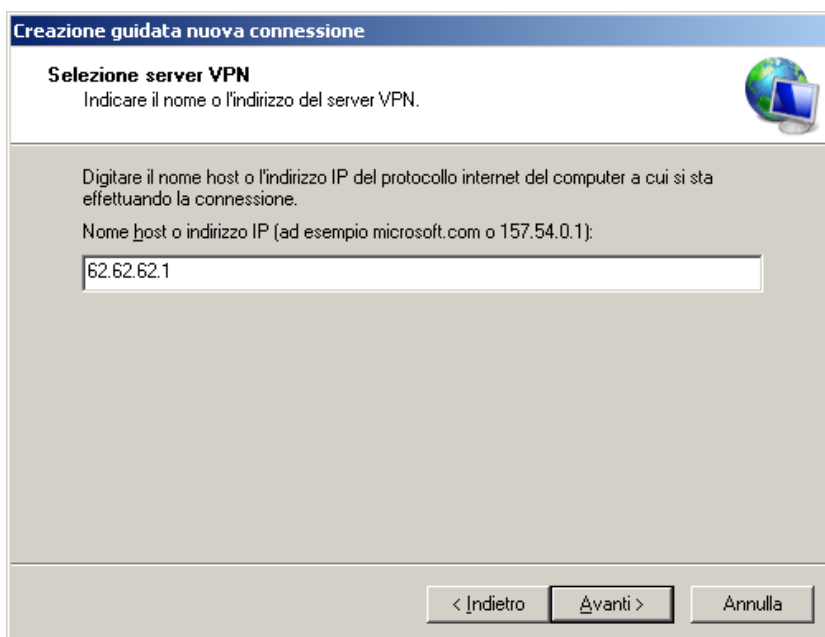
Creazione guidata nuova connessione

Selezione server VPN
Indicare il nome o l'indirizzo del server VPN.

Digitare il nome host o l'indirizzo IP del protocollo internet del computer a cui si sta effettuando la connessione.

Nome host o indirizzo IP (ad esempio microsoft.com o 157.54.0.1):

62.62.62.1

< Indietro
Avanti >
Annulla